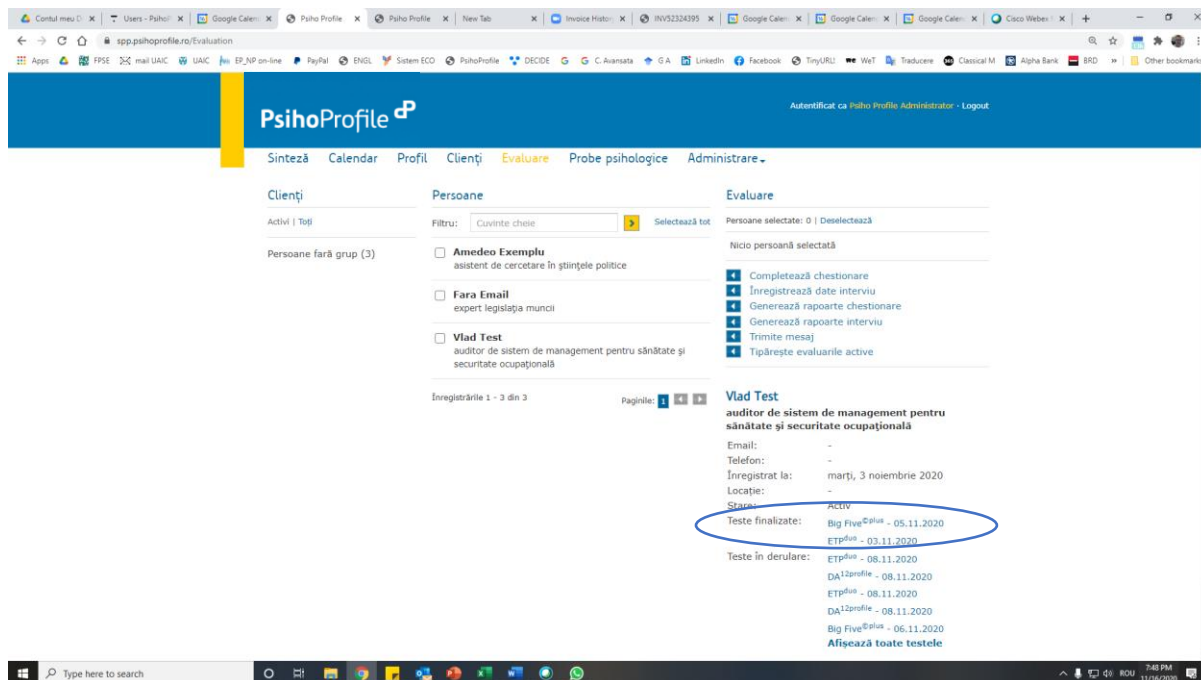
Contul meu D × | Users - Psiho × | Google Calen × | Psiho Profile × | Psiho Profile × | New Tab × | Invoice Histo × | INV52324395 × | Google Calen × | Google Calen × | Google Calen × | Cisco Webex × | +

spp.psihoprofile.ro/Evaluation

Apps | FPSE | mail UAIC | UAIC | EP_NP on-line | PayPal | ENGL | Sistem ECO | PsihoProfile | DECIDE | G | C. Avansata | G A | LinkedIn | Facebook | TinyURL! | WeT | Traducere | Classical M | Alpha Bank | BRD | » | Other bookmarks

PsihoProfile

Autentificat ca Psiho Profile Administrator - Logout

Sinteză Calendar Profil Clienți Evaluare Probe psihologice Administrare

Clienți
Activi | Toți
Persoane fară grup (3)

Persoane
Filtru: Cuvinte cheie
Selectează tot

Amedeo Exemplu
asistent de cercetare în științele politice

Fara Email
expert legislația muncii

Vlad Test
auditor de sistem de management pentru sănătate și securitate ocupațională

Înregistrările 1 - 3 din 3
Paginile: 1

Evaluare
Persoane selectate: 0 | Deselectează
Nicio persoană selectată

Completează chestionare
Înregistrează date interviu
Generează rapoarte chestionare
Generează rapoarte interviu
Trimite mesaj
Tipărește evaluarile active

Vlad Test
auditor de sistem de management pentru sănătate și securitate ocupațională

| | |
|---|---|
| Email: | - |
| Telefon: | - |
| Înregistrat la: | marți, 3 noiembrie 2020 |
| Locație: | - |
| Stare: | Activ |
| Teste finalizate: | Big Five$^{©plus}$ - 05.11.2020 |
| | ETP$^{duo}$ - 03.11.2020 |
| Teste în derulare: | ETP$^{duo}$ - 08.11.2020 |
| | DA$^{12profile}$ - 08.11.2020 |
| | ETP$^{duo}$ - 08.11.2020 |
| | DA$^{12profile}$ - 08.11.2020 |
| | Big Five$^{©plus}$ - 06.11.2020 |

Afișează toate testele

Type here to search

ROU 7:48 PM 11/16/2020